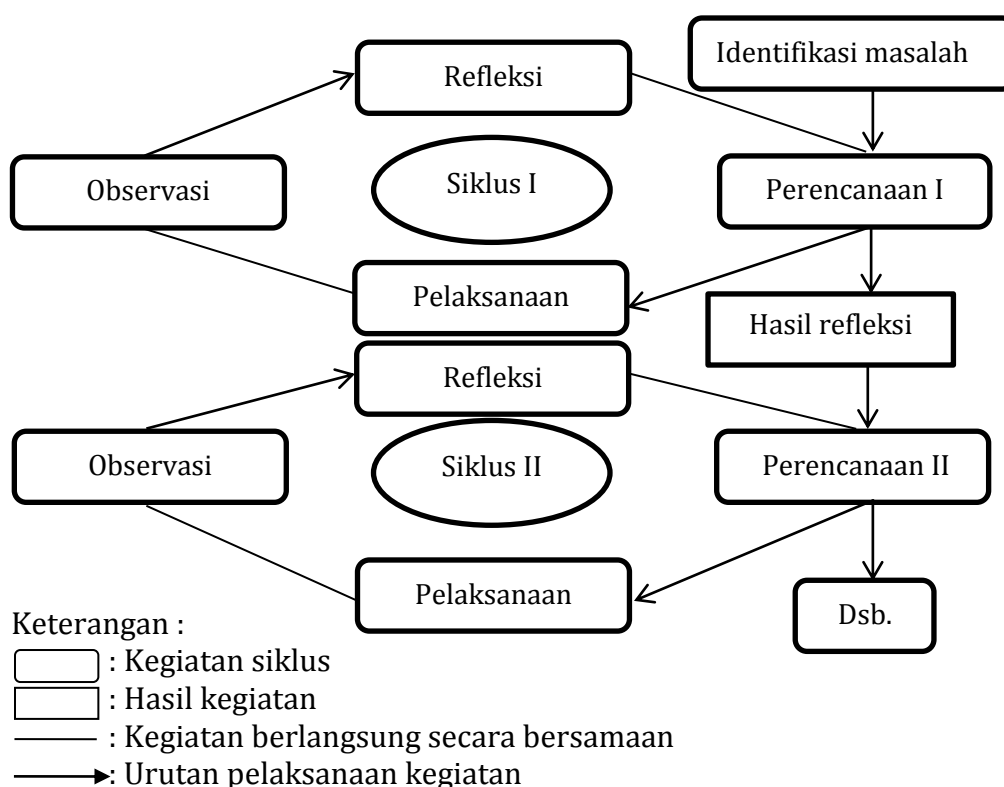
Identifikasi masalah

Refleksi

Observasi

Siklus I

Perencanaan I

Pelaksanaan

Hasil refleksi

Refleksi

Observasi

Siklus II

Perencanaan II

Pelaksanaan

Dsb.

Keterangan :
: Kegiatan siklus
: Hasil kegiatan
: Kegiatan berlangsung secara bersamaan
: Urutan pelaksanaan kegiatan